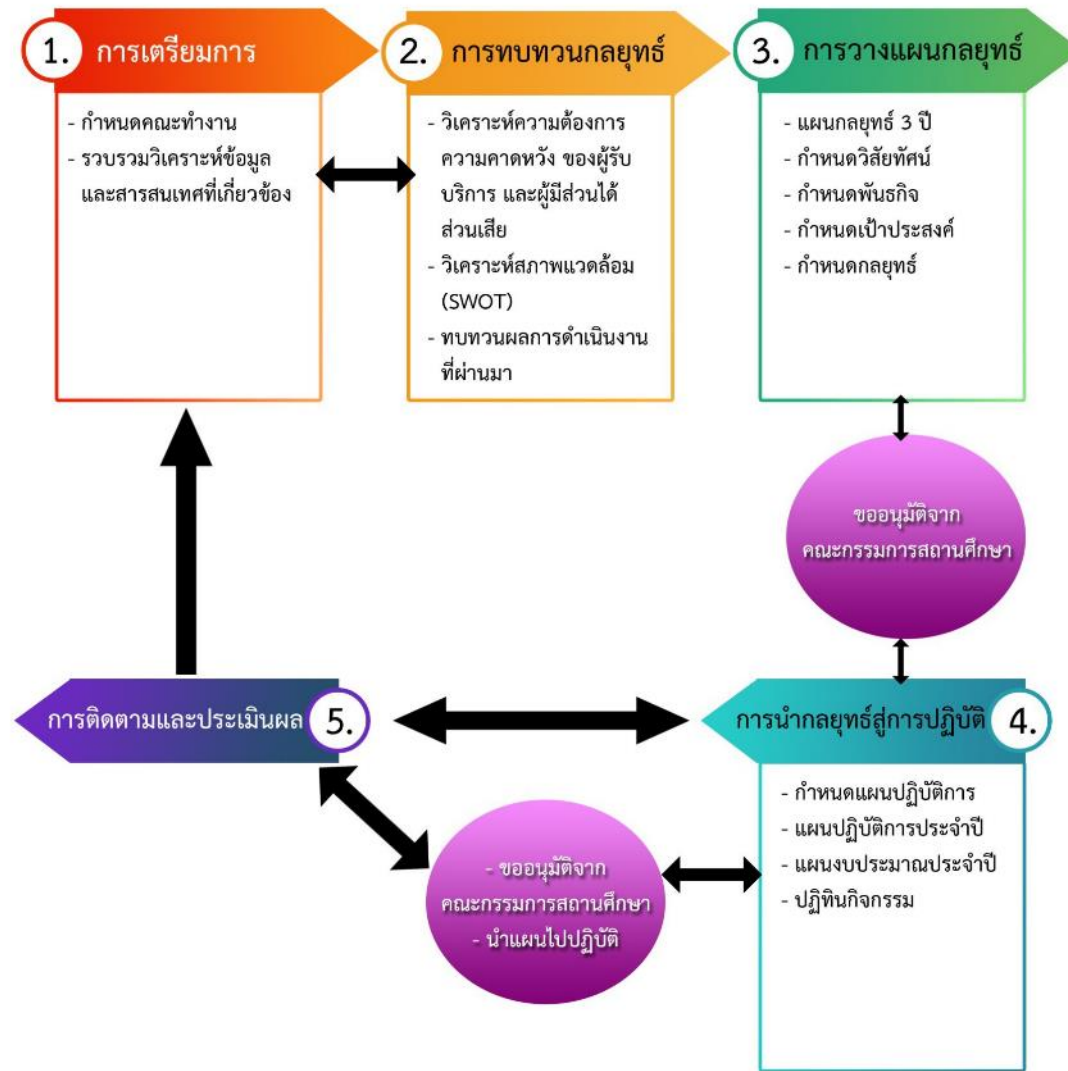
1. การเตรียมการ

- กำหนดคณะทำงาน
- รวบรวมวิเคราะห์ข้อมูลและสารสนเทศที่เกี่ยวข้อง

2. การทบทวนกลยุทธ์

- วิเคราะห์ความต้องการ ความคาดหวัง ของผู้รับบริการ และผู้มีส่วนได้ส่วนเสีย
- วิเคราะห์สภาพแวดล้อม (SWOT)
- ทบทวนผลการดำเนินงานที่ผ่านมา

3. การวางแผนกลยุทธ์

- แผนกลยุทธ์ 3 ปี
- กำหนดวิสัยทัศน์
- กำหนดพันธกิจ
- กำหนดเป้าประสงค์
- กำหนดกลยุทธ์

ขออนุมัติจาก คณะกรรมการสถานศึกษา

การนำกลยุทธ์สู่การปฏิบัติ 4.

- กำหนดแผนปฏิบัติการ
- แผนปฏิบัติการประจำปี
- แผนงบประมาณประจำปี
- ปฏิทินกิจกรรม

การติดตามและประเมินผล 5.

- ขออนุมัติจาก คณะกรรมการสถานศึกษา
- นำแผนไปปฏิบัติ